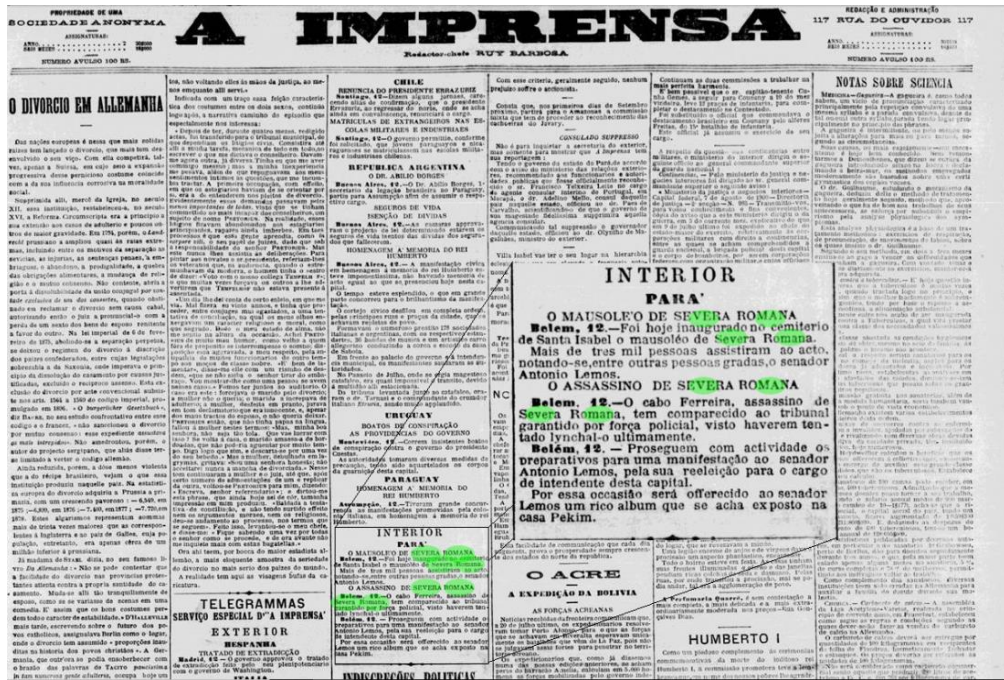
PROPRIEDADE DE UMA
SOCIEDADE ANONYMA

A IMPRENSA

Redactor-chefe RUY BARBOSA

REDACÇÃO E ADMINISTRAÇÃO
117 RUA DO OUVIDOR 117

NUMERO AVULSO 100 RS.

O DIVORCIO EM ALLEMANHA

CHILE

REPUBLICA ARGENTINA

URUGUAY

PARAGUAY

TELEGRAMMAS
SERVIÇO ESPECIAL D'"A IMPRENSA"
EXTERIOR

NOTAS SOBRE SCIENCIA

INTERIOR
PARÁ

O MAUSOLÉO DE SEVERA ROMANA

Belem, 12.—Foi hoje inaugurado no cemiterio de Santa Isabel o mausoléo de Severa Romana.

Mais de tres mil pessoas assistiram ao acto, notando-se, entre outras pessoas gradas, o senador Antonio Lemos.

O ASSASSINO DE SEVERA ROMANA

Belem, 12.—O cabo Ferreira, assassino de Severa Romana, tem comparecido ao tribunal garantido por força policial, visto haverem tentado lynchal-o ultimamente.

Belem, 12.—Proseguem com actividade os preparativos para uma manifestação ao senador Antonio Lemos, pela sua reeleição para o cargo de intendente desta capital.

Por essa occasião será offerecido ao senador Lemos um rico album que se acha exposto na casa Pekim.

O ACRE

A EXPEDIÇÃO DA BOLIVIA

HUMBERTO I

INDISCRECÇÕES POLITICAS

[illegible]